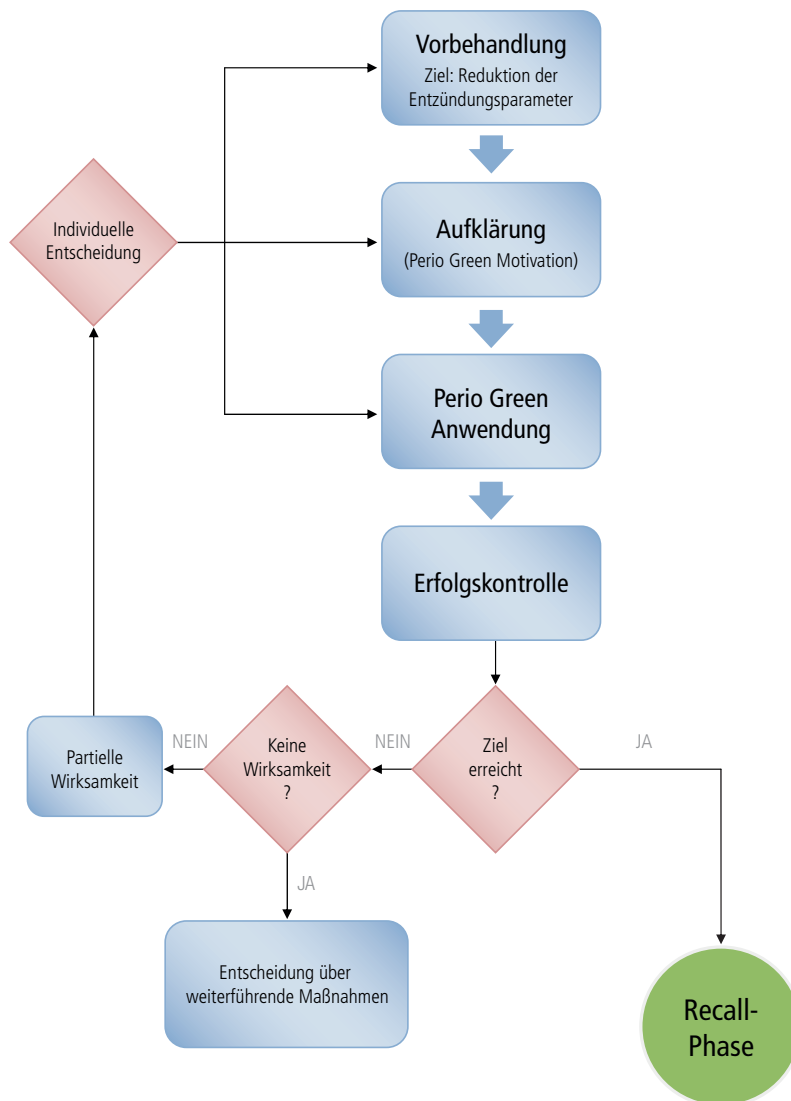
Vorbehandlung
Ziel: Reduktion der Entzündungsparameter

Individuelle Entscheidung

Aufklärung
(Perio Green Motivation)

Perio Green Anwendung

Erfolgskontrolle

Partielle Wirksamkeit

NEIN

Keine Wirksamkeit ?

NEIN

Ziel erreicht ?

JA

JA

Entscheidung über weiterführende Maßnahmen

Recall-Phase